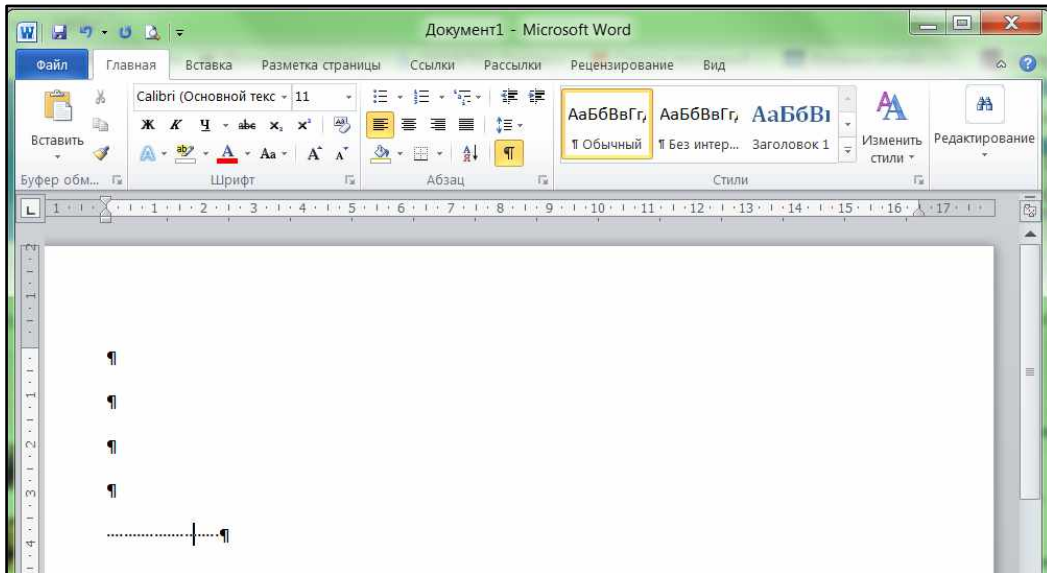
Документ1 - Microsoft Word

Файл | Главная | Вставка | Разметка страницы | Ссылки | Рассылки | Рецензирование | Вид

Вставить
Буфер обм...

Calibri (Основной текс | 11
Ж К Ч abe $x_2$ $x^2$
Aa A A
Шрифт

Абзац

АаБбВвГг, | АаБбВвГг, | АаБбВı
¶ Обычный | ¶ Без интер... | Заголовок 1
Изменить стили
Стили

Редактирование

1 · 1 · 2 · 3 · 4 · 5 · 6 · 7 · 8 · 9 · 10 · 11 · 12 · 13 · 14 · 15 · 16 · 17

¶

¶

¶

¶

¶